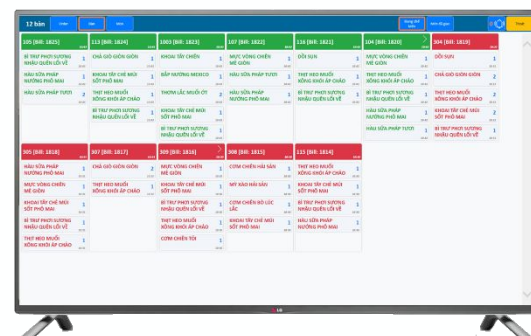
12 bàn

105 (Bill: 1825)
BÍ TRỨ PHÔ MAI SƯƠNG NHÂU QUÊN LỐI VỀ 1
HÀU SỮA PHÁP NƯỚNG PHÔ MAI 1
HÀU SỮA PHÁP TƯƠI 2

113 (Bill: 1824)
CHẢ GIÒ GIÒN GIÒN 1
KHOAI TÂY CHẾ MÙI SỐT PHÔ MAI 1
THỊT HEO NƯỚNG XÔNG KHÓI ÁP CHẢO 1
BÍ TRỨ PHÔ MAI SƯƠNG NHÂU QUÊN LỐI VỀ 1

1003 (Bill: 1823)
KHOAI TÂY CHIÊN 1
BẮP NƯỚNG MEXICO 1
THƠM LẮC MUỐI ỚT 2
HÀU SỮA PHÁP TƯƠI 1

107 (Bill: 1822)
MỰC VÒNG CHIÊN MÈ GIÒN 1
HÀU SỮA PHÁP TƯƠI 1
HÀU SỮA PHÁP NƯỚNG PHÔ MAI 1

116 (Bill: 1821)
DỒI SỤN 1
THỊT HEO MUỐI XÔNG KHÓI ÁP CHẢO 1
BÍ TRỨ PHÔ MAI SƯƠNG NHÂU QUÊN LỐI VỀ 1

104 (Bill: 1820)
MỰC VÒNG CHIÊN MÈ GIÒN 1
THỊT HEO MUỐI XÔNG KHÓI ÁP CHẢO 1
HÀU SỮA PHÁP NƯỚNG PHÔ MAI 1
HÀU SỮA PHÁP TƯƠI 1

304 (Bill: 1819)
DỒI SỤN 1
CHẢ GIÒ GIÒN GIÒN 1
BÍ TRỨ PHÔ MAI SƯƠNG NHÂU QUÊN LỐI VỀ 1
KHOAI TÂY CHẾ MÙI SỐT PHÔ MAI 2
BÍ TRỨ PHÔ MAI SƯƠNG NHÂU QUÊN LỐI VỀ 1

305 (Bill: 1818)
HÀU SỮA PHÁP NƯỚNG PHÔ MAI 1
MỰC VÒNG CHIÊN MÈ GIÒN 1
KHOAI TÂY CHẾ MÙI SỐT PHÔ MAI 1
BÍ TRỨ PHÔ MAI SƯƠNG NHÂU QUÊN LỐI VỀ 1
THỊT HEO MUỐI XÔNG KHÓI ÁP CHẢO 1

307 (Bill: 1817)
CHẢ GIÒ GIÒN GIÒN 1
THỊT HEO MUỐI XÔNG KHÓI ÁP CHẢO 1

309 (Bill: 1816)
MỰC VÒNG CHIÊN MÈ GIÒN 1
KHOAI TÂY CHẾ MÙI SỐT PHÔ MAI 1
BÍ TRỨ PHÔ MAI SƯƠNG NHÂU QUÊN LỐI VỀ 1
THỊT HEO MUỐI XÔNG KHÓI ÁP CHẢO 1
CƠM CHIÊN TỎI 1

308 (Bill: 1815)
CƠM CHIÊN HẢI SẢN 1
MỲ XÀO HẢI SẢN 1
CƠM CHIÊN BÒ LÚC LẮC 1
KHOAI TÂY CHẾ MÙI SỐT PHÔ MAI 1

115 (Bill: 1814)
THỊT HEO MUỐI XÔNG KHÓI ÁP CHẢO 1
KHOAI TÂY CHẾ MÙI SỐT PHÔ MAI 1
HÀU SỮA PHÁP NƯỚNG PHÔ MAI 1
BÍ TRỨ PHÔ MAI SƯƠNG NHÂU QUÊN LỐI VỀ 1

LG